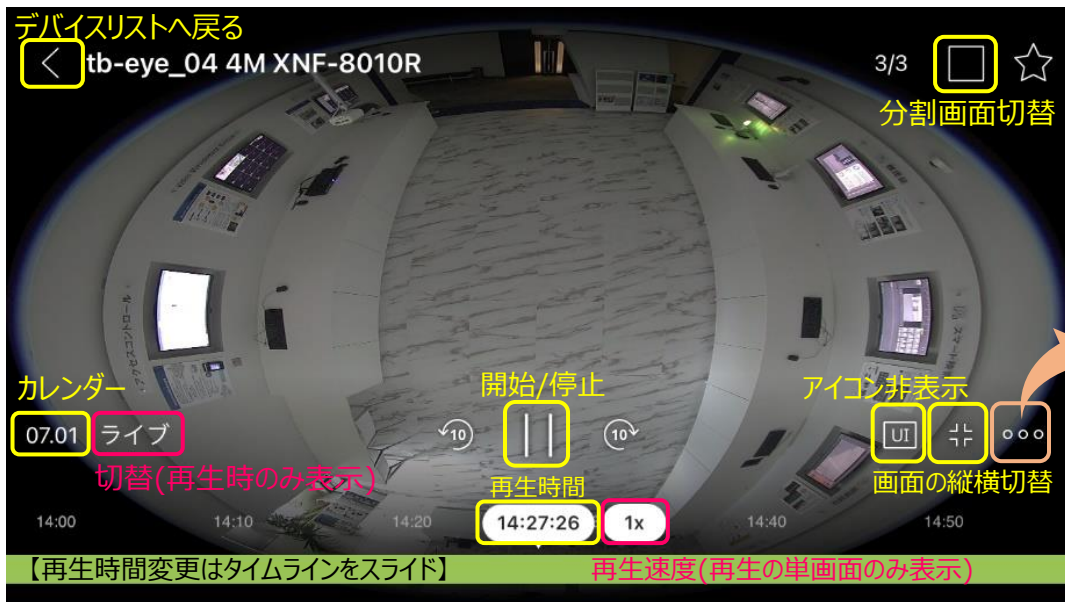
デバイスリストへ戻る
tb-eye_04 4M XNF-8010R
3/3
分割画面切替
カレンダー
開始/停止
アイコン非表示
07.01 ライブ
10 10
UI
切替(再生時のみ表示)
画面の縦横切替
再生時間
14:00 14:10 14:20 14:27:26 1x 14:40 14:50
【再生時間変更はタイムラインをスライド】
再生速度(再生の単画面のみ表示)